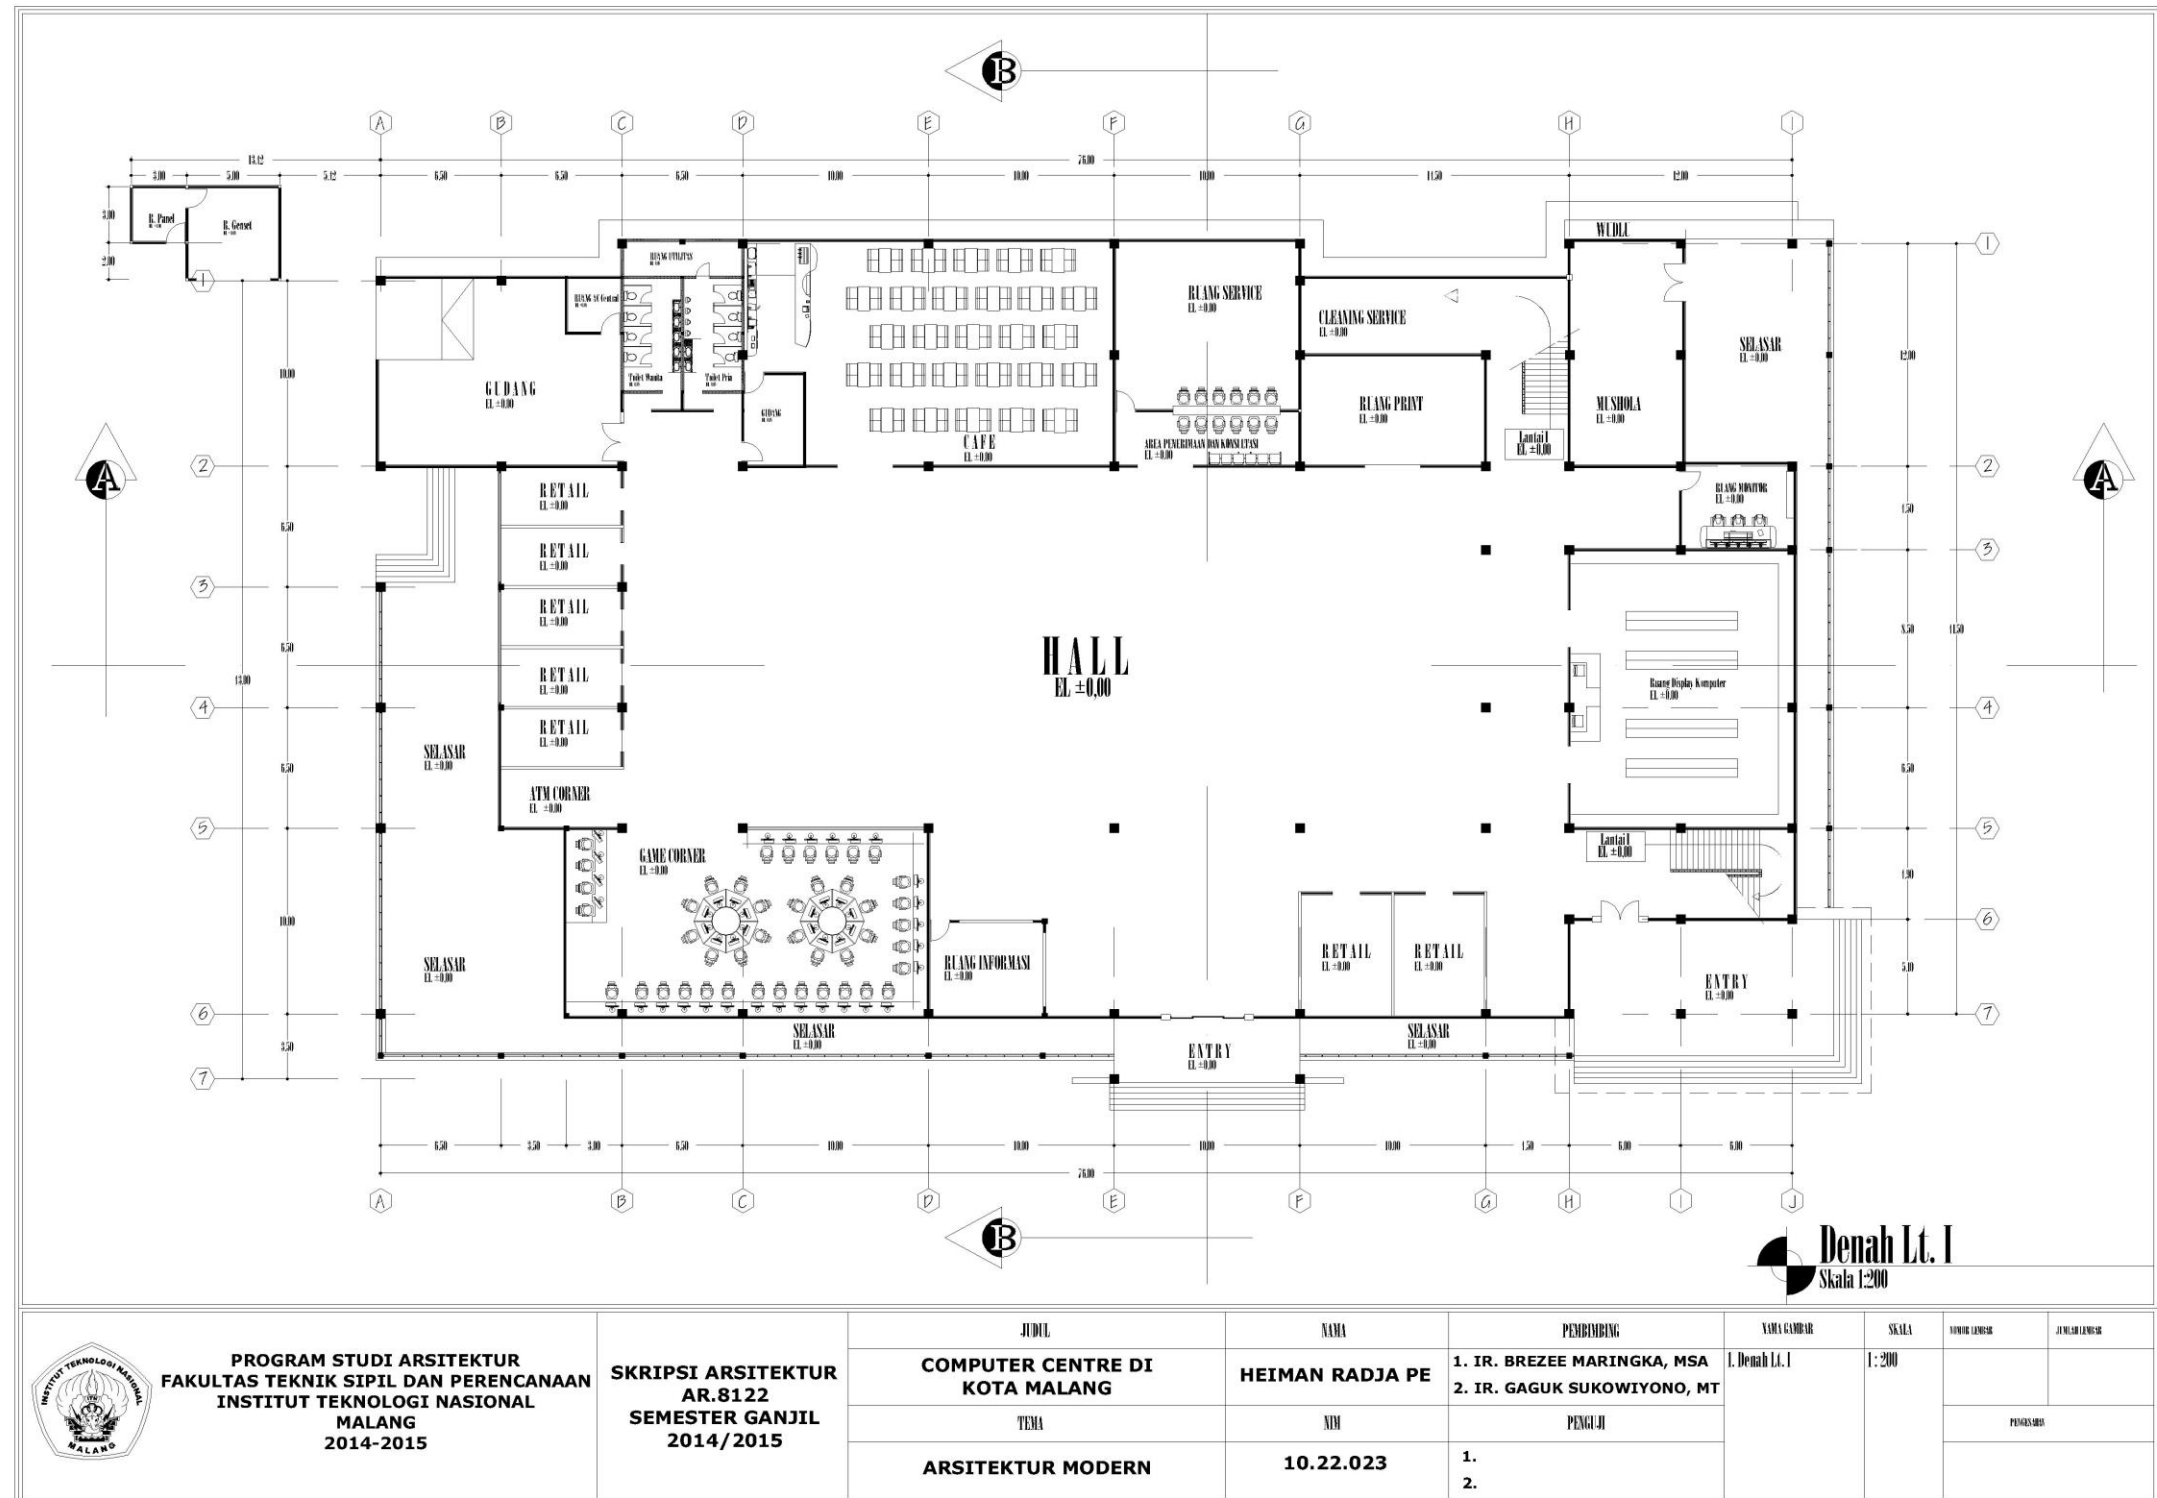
B

A B C D E F G H I

13,12 76,00
3,00 5,00 5,12 6,50 6,50 6,50 10,00 10,00 10,00 11,50 12,00

3,00 2,00

R. Panel
R. Genset

1

WUDLU

RUANG UTILITAS

RUANG AC Central

RUANG SERVICE
EL ±0,00

CLEANING SERVICE
EL ±0,00

SELASAR
EL ±0,00

10,00

GUDANG
EL ±0,00

Toilet Wanita
Toilet Pria

GUDANG

RUANG PRINT
EL ±0,00

MUSHOLA
EL ±0,00

12,00

CAFE
EL ±0,00

AREA PENERIMAAN DAN KONSULTASI
EL ±0,00

Lantai 1
EL ±0,00

A

2

RETAIL
EL ±0,00

RUANG MONITOR
EL ±0,00

A

6,50

RETAIL
EL ±0,00

1,50

3

RETAIL
EL ±0,00

6,50

HALL
EL ±0,00

8,50 11,50

13,00

RETAIL
EL ±0,00

Ruang Display Komputer
EL ±0,00

4

RETAIL
EL ±0,00

SELASAR
EL ±0,00

6,50

6,50

ATM CORNER
EL ±0,00

5

GAME CORNER
EL ±0,00

Lantai 1
EL ±0,00

1,90

10,00

6

RUANG INFORMASI
EL ±0,00

RETAIL
EL ±0,00

RETAIL
EL ±0,00

ENTRY
EL ±0,00

5,10

SELASAR
EL ±0,00

6

7

SELASAR
EL ±0,00

SELASAR
EL ±0,00

ENTRY
EL ±0,00

3,50

7

6,50 3,50 3,00 6,50 10,00 10,00 10,00 10,00 1,50 6,00 6,00

76,00

A B C D E F G H I J

B

Denah Lt. I
Skala 1:200

PROGRAM STUDI ARSITEKTUR
FAKULTAS TEKNIK SIPIL DAN PERENCANAAN
INSTITUT TEKNOLOGI NASIONAL
MALANG
2014-2015

INSTITUT TEKNOLOGI NASIONAL MALANG

SKRIPSI ARSITEKTUR
AR.8122
SEMESTER GANJIL
2014/2015

| JUDUL | NAMA | PEMBIMBING | NAMA GAMBAR | SKALA | NOMOR LEMBAR | JUMLAH LEMBAR |
|---|---|---|---|---|---|---|
| COMPUTER CENTRE DI KOTA MALANG | HEIMAN RADJA PE | 1. IR. BREZEE MARINGKA, MSA<br>2. IR. GAGUK SUKOWIYONO, MT | 1. Denah Lt. 1 | 1 : 200 | | |
| TEMA | NIM | PENGUJI | | | PENGESAHAN | |
| ARSITEKTUR MODERN | 10.22.023 | 1.<br>2. | | | | |